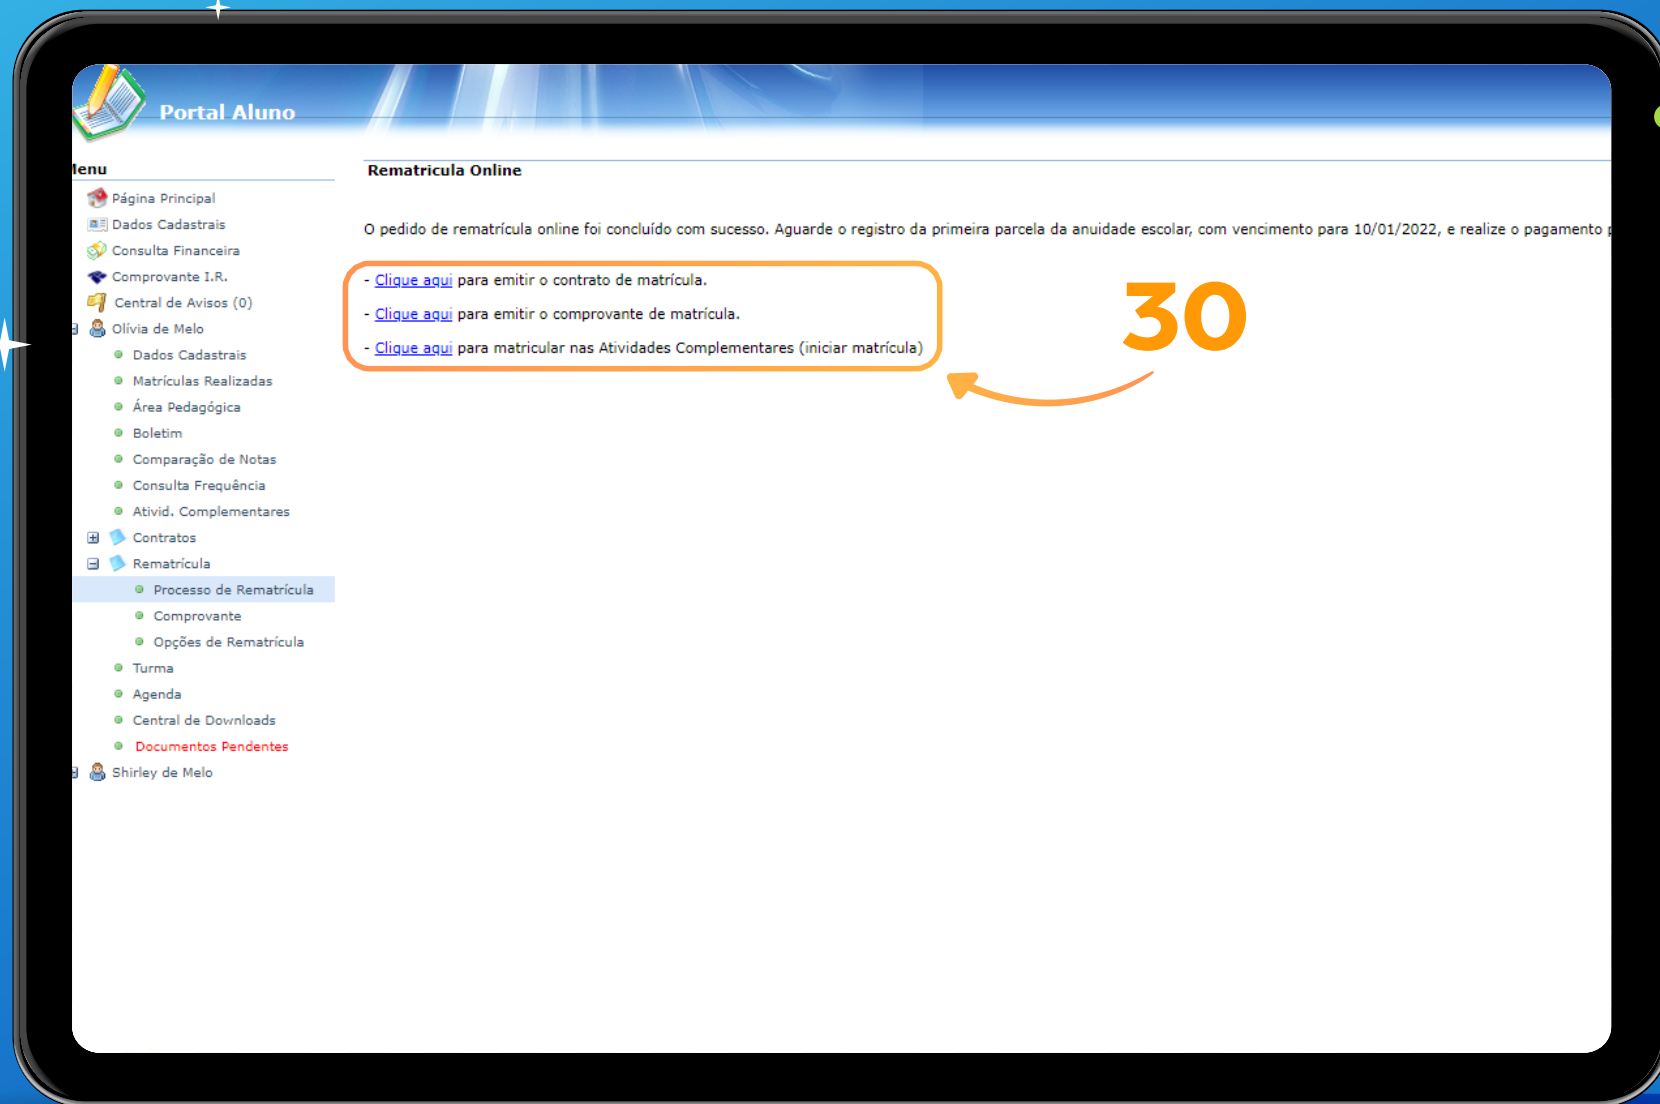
Portal Aluno

lenu

Página Principal
Dados Cadastrais
Consulta Financeira
Comprovante I.R.
Central de Avisos (0)
Olívia de Melo
Dados Cadastrais
Matrículas Realizadas
Área Pedagógica
Boletim
Comparação de Notas
Consulta Frequência
Ativid. Complementares
Contratos
Rematrícula
Processo de Rematrícula
Comprovante
Opções de Rematrícula
Turma
Agenda
Central de Downloads
Documentos Pendentes
Shirley de Melo

Rematricula Online

O pedido de rematrícula online foi concluído com sucesso. Aguarde o registro da primeira parcela da anuidade escolar, com vencimento para 10/01/2022, e realize o pagamento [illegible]

- Clique aqui para emitir o contrato de matrícula.

- Clique aqui para emitir o comprovante de matrícula.

- Clique aqui para matricular nas Atividades Complementares (iniciar matrícula)

30